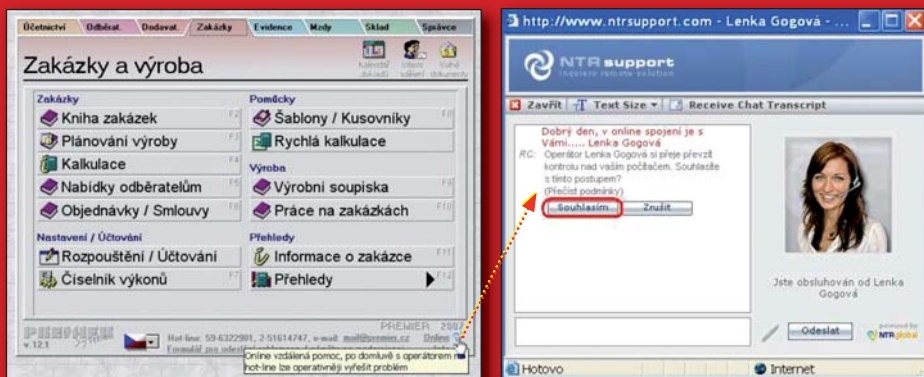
Účetnictví | Odběrat. | Dodavat. | Zakázky | Evidence | Mzdy | Sklad | Správce

Zakázky a výroba

Kalendář dokladů | Interní sdělení | Volné dokumenty

Zakázky
Kniha zakázek F2
Plánování výroby F3
Kalkulace F4
Nabídky odběratelům F5
Objednávky / Smlouvy F6

Pomůcky
Šablony / Kusovníky F8
Rychlá kalkulace

Výroba
Výrobní soupiska
Práce na zakázkách F10

Nastavení / Účtování
Rozpouštění / Účtování
Číselník výkonů F7

Přehledy
Informace o zakázce F11
Přehledy F12

PREMIER v.12.1
PREMIER 2007
Hot-line: 59-6322901, 2-51614747, e-mail: mail@premier.cz
Formulář pro odeslání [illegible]
Online
Online vzdálená pomoc, po domluvě s operátorem na hot-line lze operativněji vyřešit problém

http://www.ntrsupport.com - Lenka Gogová - ...

NTR support
inspiring remote solution

Zavřít | Text Size | Receive Chat Transcript

Dobrý den, v online spojení je s Vámi..... Lenka Gogová
RC: Operátor Lenka Gogová si přeje převzít kontrolu nad vaším počítačem. Souhlasíte s tímto postupem?
(Přečíst podmínky)
Souhlasím | Zrušit

Jste obsluhován od Lenka Gogová

Odeslat
powered by NTRglobal

Hotovo
Internet